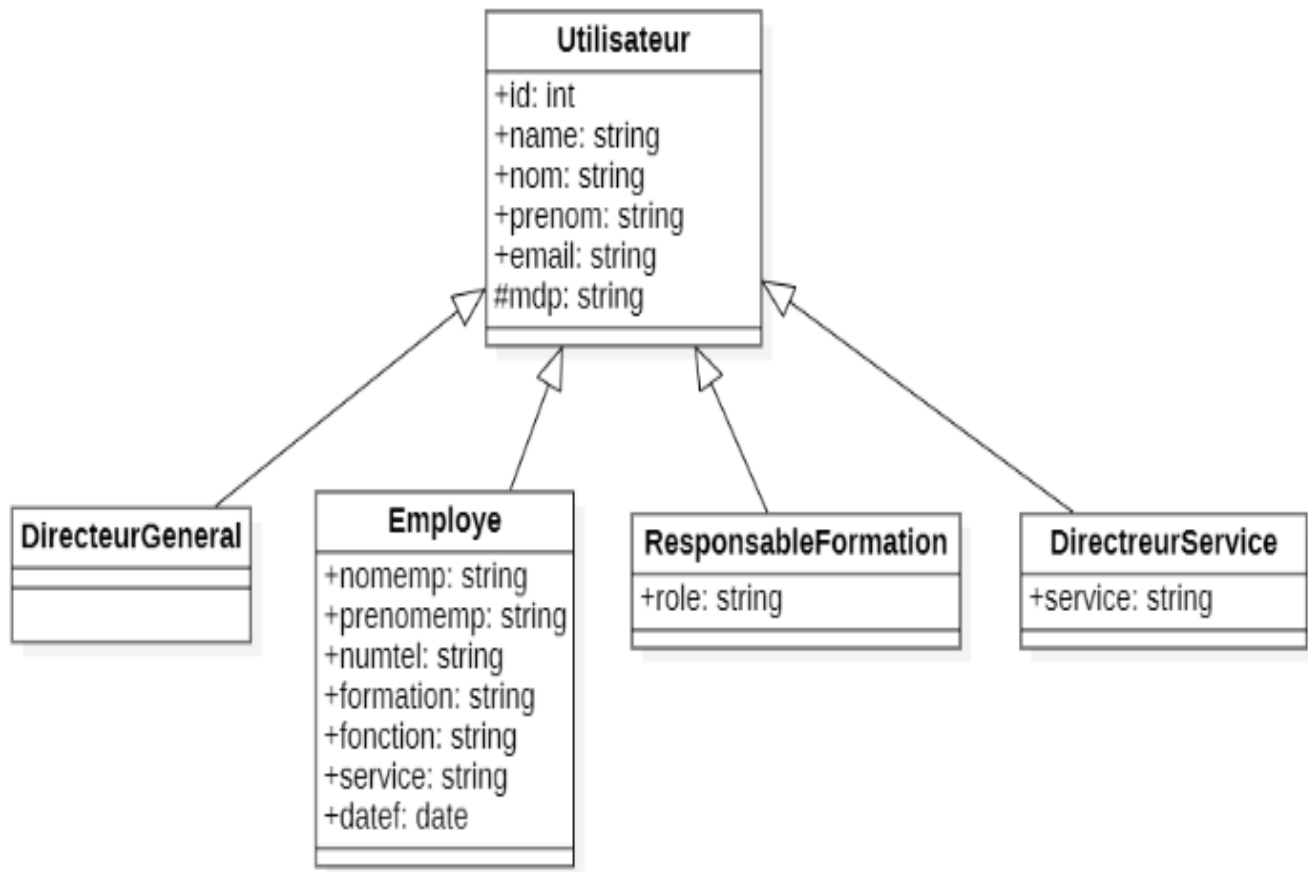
Utilisateur

+id: int
+name: string
+nom: string
+prenom: string
+email: string
#mdp: string

DirecteurGeneral

Employe

+nomemp: string
+prenomemp: string
+numtel: string
+formation: string
+fonction: string
+service: string
+datef: date

ResponsableFormation

+role: string

DirectreurService

+service: string